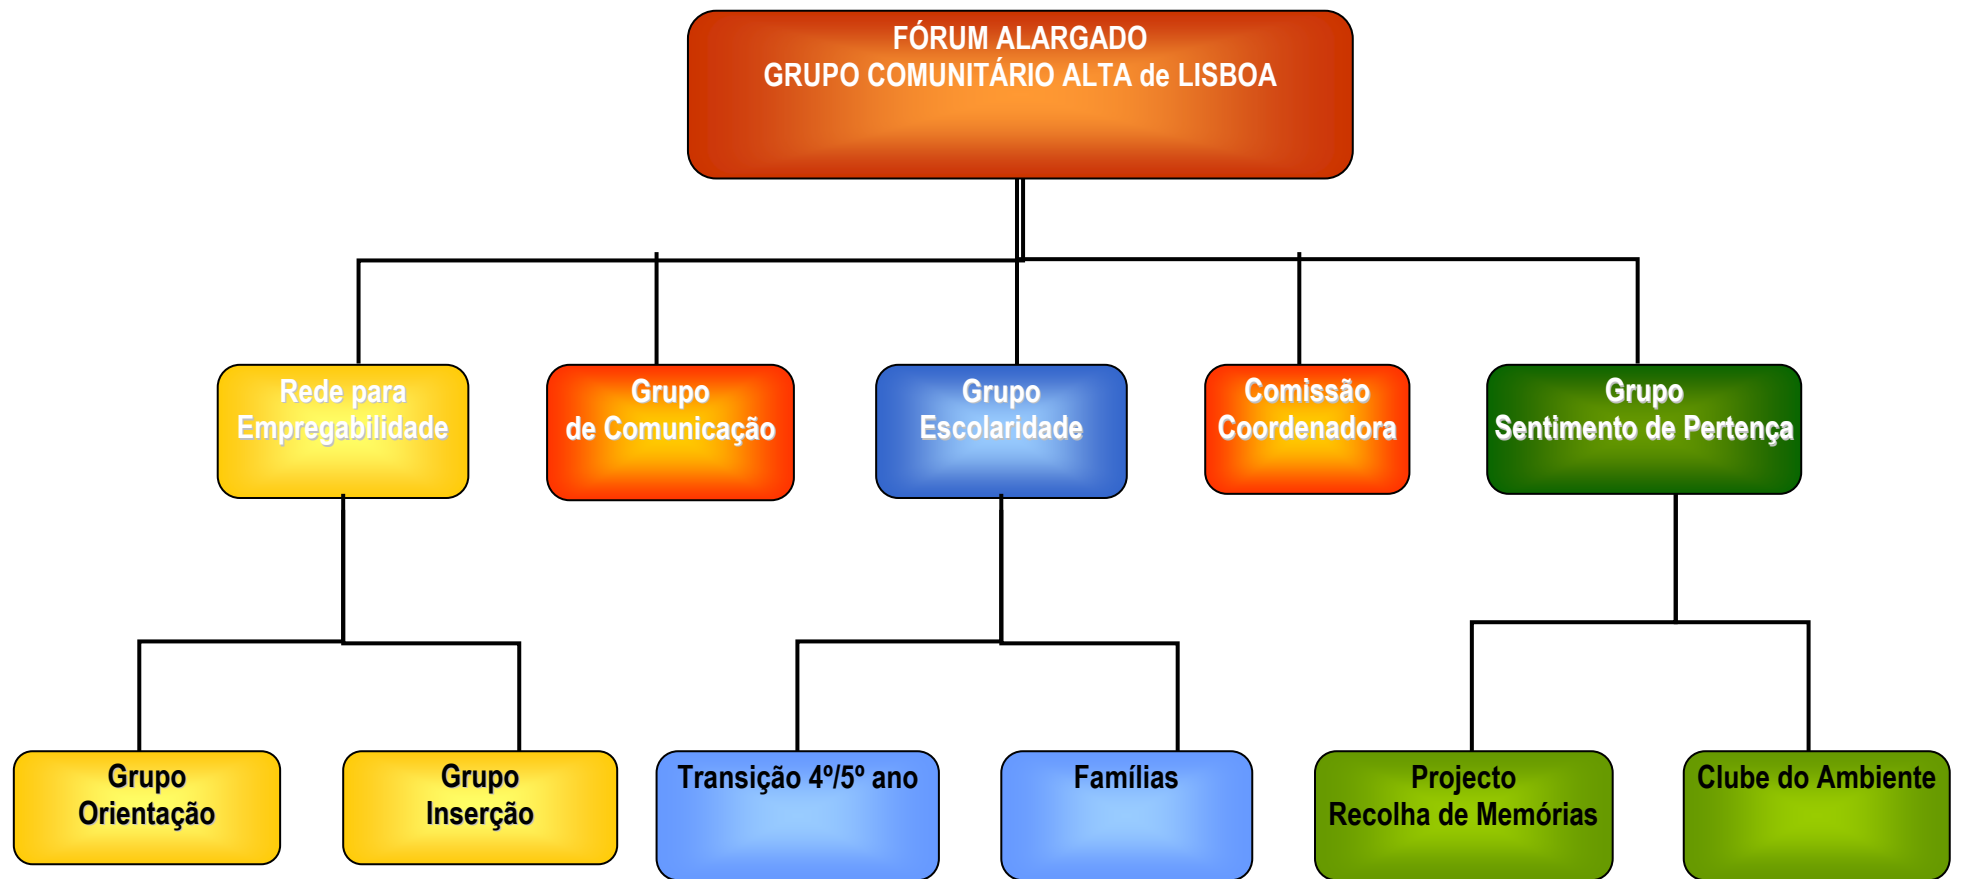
FÓRUM ALARGADO
GRUPO COMUNITÁRIO ALTA de LISBOA

Rede para Empregabilidade

Grupo de Comunicação

Grupo Escolaridade

Comissão Coordenadora

Grupo Sentimento de Pertença

Grupo Orientação

Grupo Inserção

Transição 4º/5º ano

Famílias

Projecto Recolha de Memórias

Clube do Ambiente